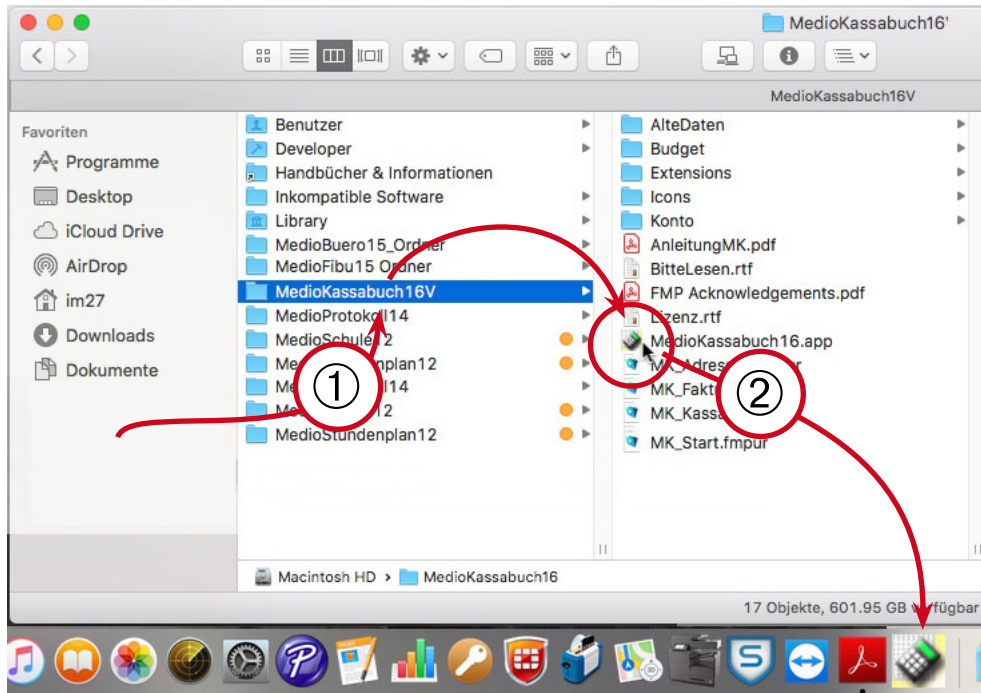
MedioKassabuch16'

MedioKassabuch16V

Favoriten
Programme
Desktop
iCloud Drive
AirDrop
im27
Downloads
Dokumente

Benutzer
Developer
Handbücher & Informationen
Inkompatible Software
Library
MedioBuero15_Ordner
MedioFibu15 Ordner
MedioKassabuch16V
MedioProtokoll14
MedioSchule12
Me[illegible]nplan12
Me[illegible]l14
Me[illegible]12
MedioStundenplan12

AlteDaten
Budget
Extensions
Icons
Konto
AnleitungMK.pdf
BitteLesen.rtf
FMP Acknowledgements.pdf
Lizenz.rtf
MedioKassabuch16.app
MK_Adres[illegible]r
MK_Fakt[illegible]
MK_Kass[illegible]
MK_Start.fmpur

①
②

Macintosh HD > MedioKassabuch16

17 Objekte, 601.95 GB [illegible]fügbar